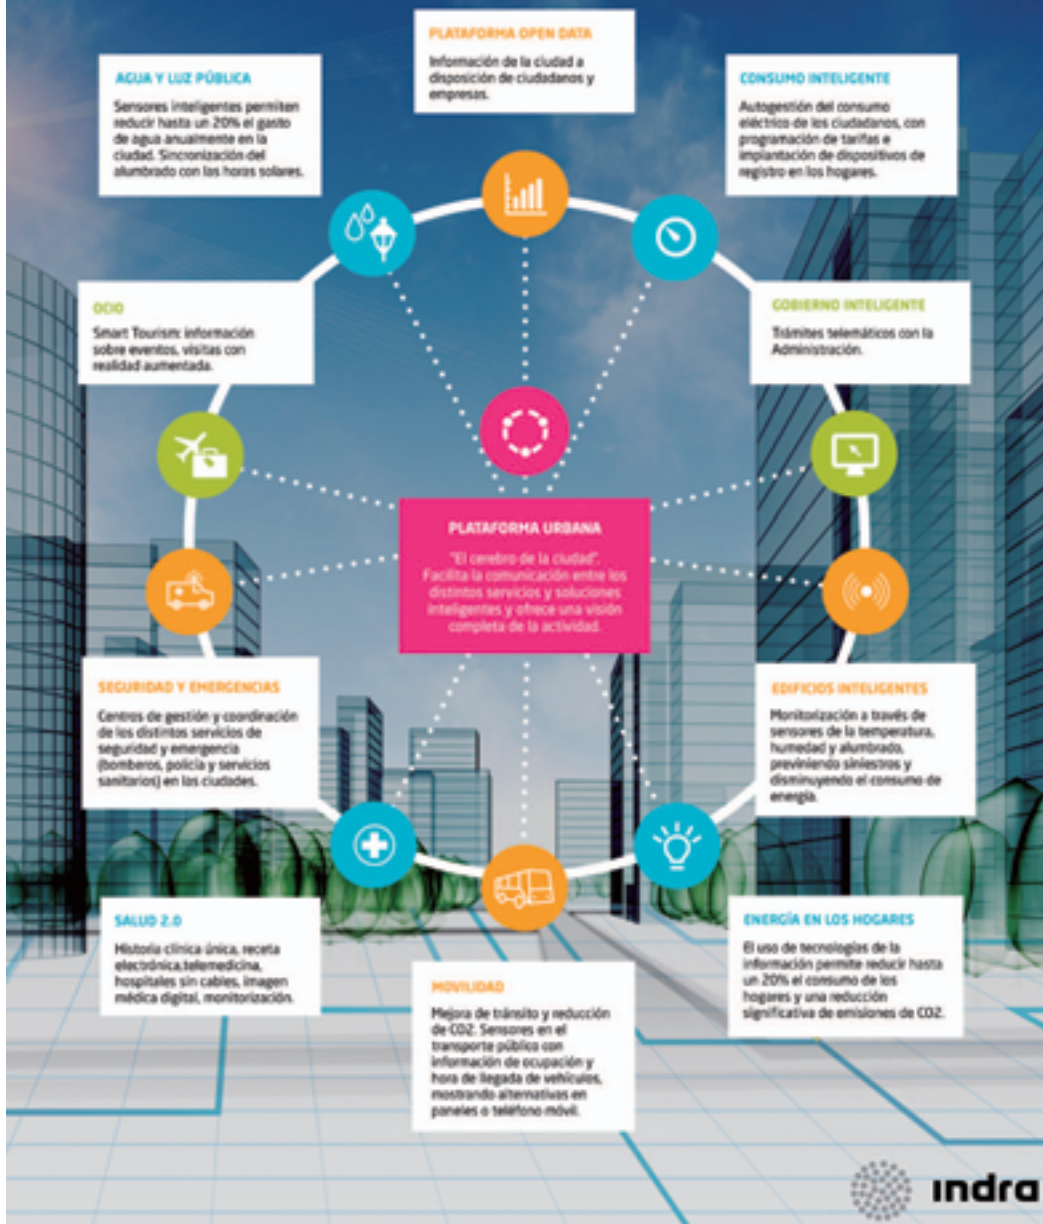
PLATAFORMA OPEN DATA

Información de la ciudad a disposición de ciudadanos y empresas.

AGUA Y LUZ PÚBLICA

Sensores inteligentes permiten reducir hasta un 20% el gasto de agua anualmente en la ciudad. Sincronización del alumbrado con las horas solares.

CONSUMO INTELIGENTE

Autogestión del consumo eléctrico de los ciudadanos, con programación de tarifas e implantación de dispositivos de registro en los hogares.

OCIO

Smart Tourism: información sobre eventos, visitas con realidad aumentada.

GOBIERNO INTELIGENTE

Trámites telemáticos con la Administración.

PLATAFORMA URBANA

"El cerebro de la ciudad". Facilita la comunicación entre los distintos servicios y soluciones inteligentes y ofrece una visión completa de la actividad.

SEGURIDAD Y EMERGENCIAS

Centros de gestión y coordinación de los distintos servicios de seguridad y emergencia (bomberos, policía y servicios sanitarios) en las ciudades.

EDIFICIOS INTELIGENTES

Monitorización a través de sensores de la temperatura, humedad y alumbrado, previniendo siniestros y disminuyendo el consumo de energía.

SALUD 2.0

Historia clínica única, receta electrónica,telemedicina, hospitales sin cables, imagen médica digital, monitorización.

ENERGÍA EN LOS HOGARES

El uso de tecnologías de la información permite reducir hasta un 20% el consumo de los hogares y una reducción significativa de emisiones de CO2.

MOVILIDAD

Mejora de tránsito y reducción de CO2: Sensores en el transporte público con información de ocupación y hora de llegada de vehículos, mostrando alternativas en paneles o teléfono móvil.

indra